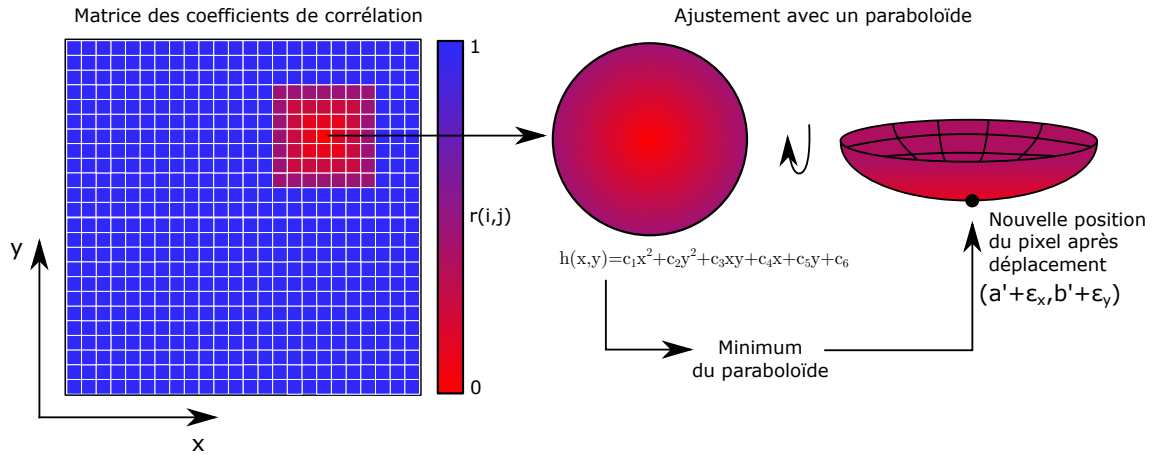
Matrice des coefficients de corrélation

Ajustement avec un paraboloïde

1

r(i,j)

0

y

x

$h(x,y)=c_1x^2+c_2y^2+c_3xy+c_4x+c_5y+c_6$

Minimum du paraboloïde

Nouvelle position du pixel après déplacement

$(a'+\varepsilon_x,b'+\varepsilon_y)$